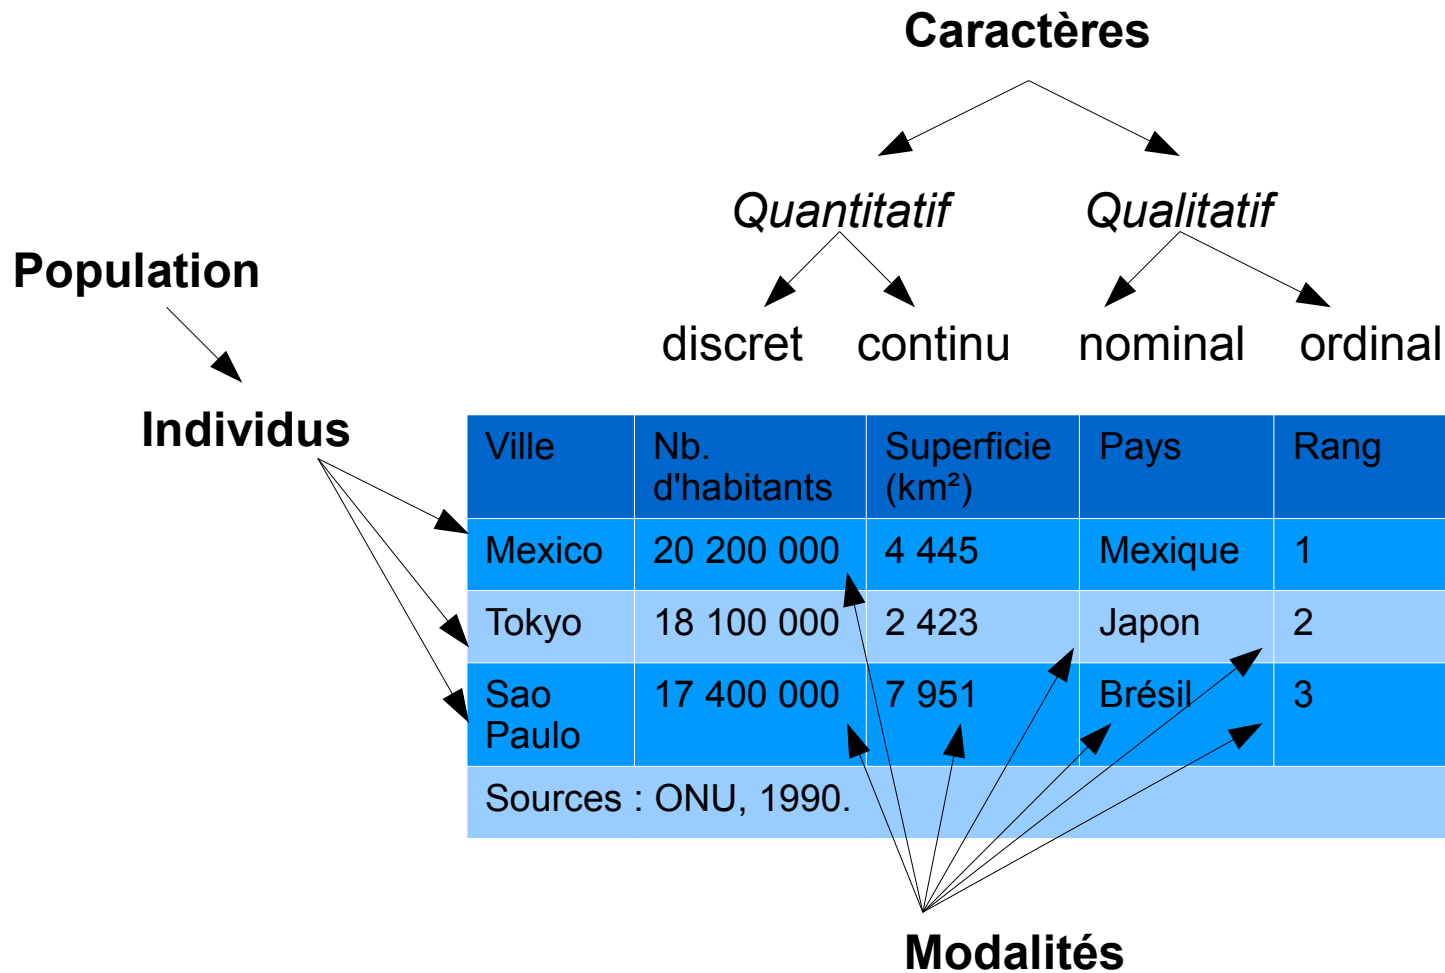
Caractères

Quantitatif

Qualitatif

discret

continu

nominal

ordinal

Population

Individus

| Ville | Nb. d'habitants | Superficie (km²) | Pays | Rang |
|---|---|---|---|---|
| Mexico | 20 200 000 | 4 445 | Mexique | 1 |
| Tokyo | 18 100 000 | 2 423 | Japon | 2 |
| Sao Paulo | 17 400 000 | 7 951 | Brésil | 3 |
| Sources : ONU, 1990. | | | | |

Modalités